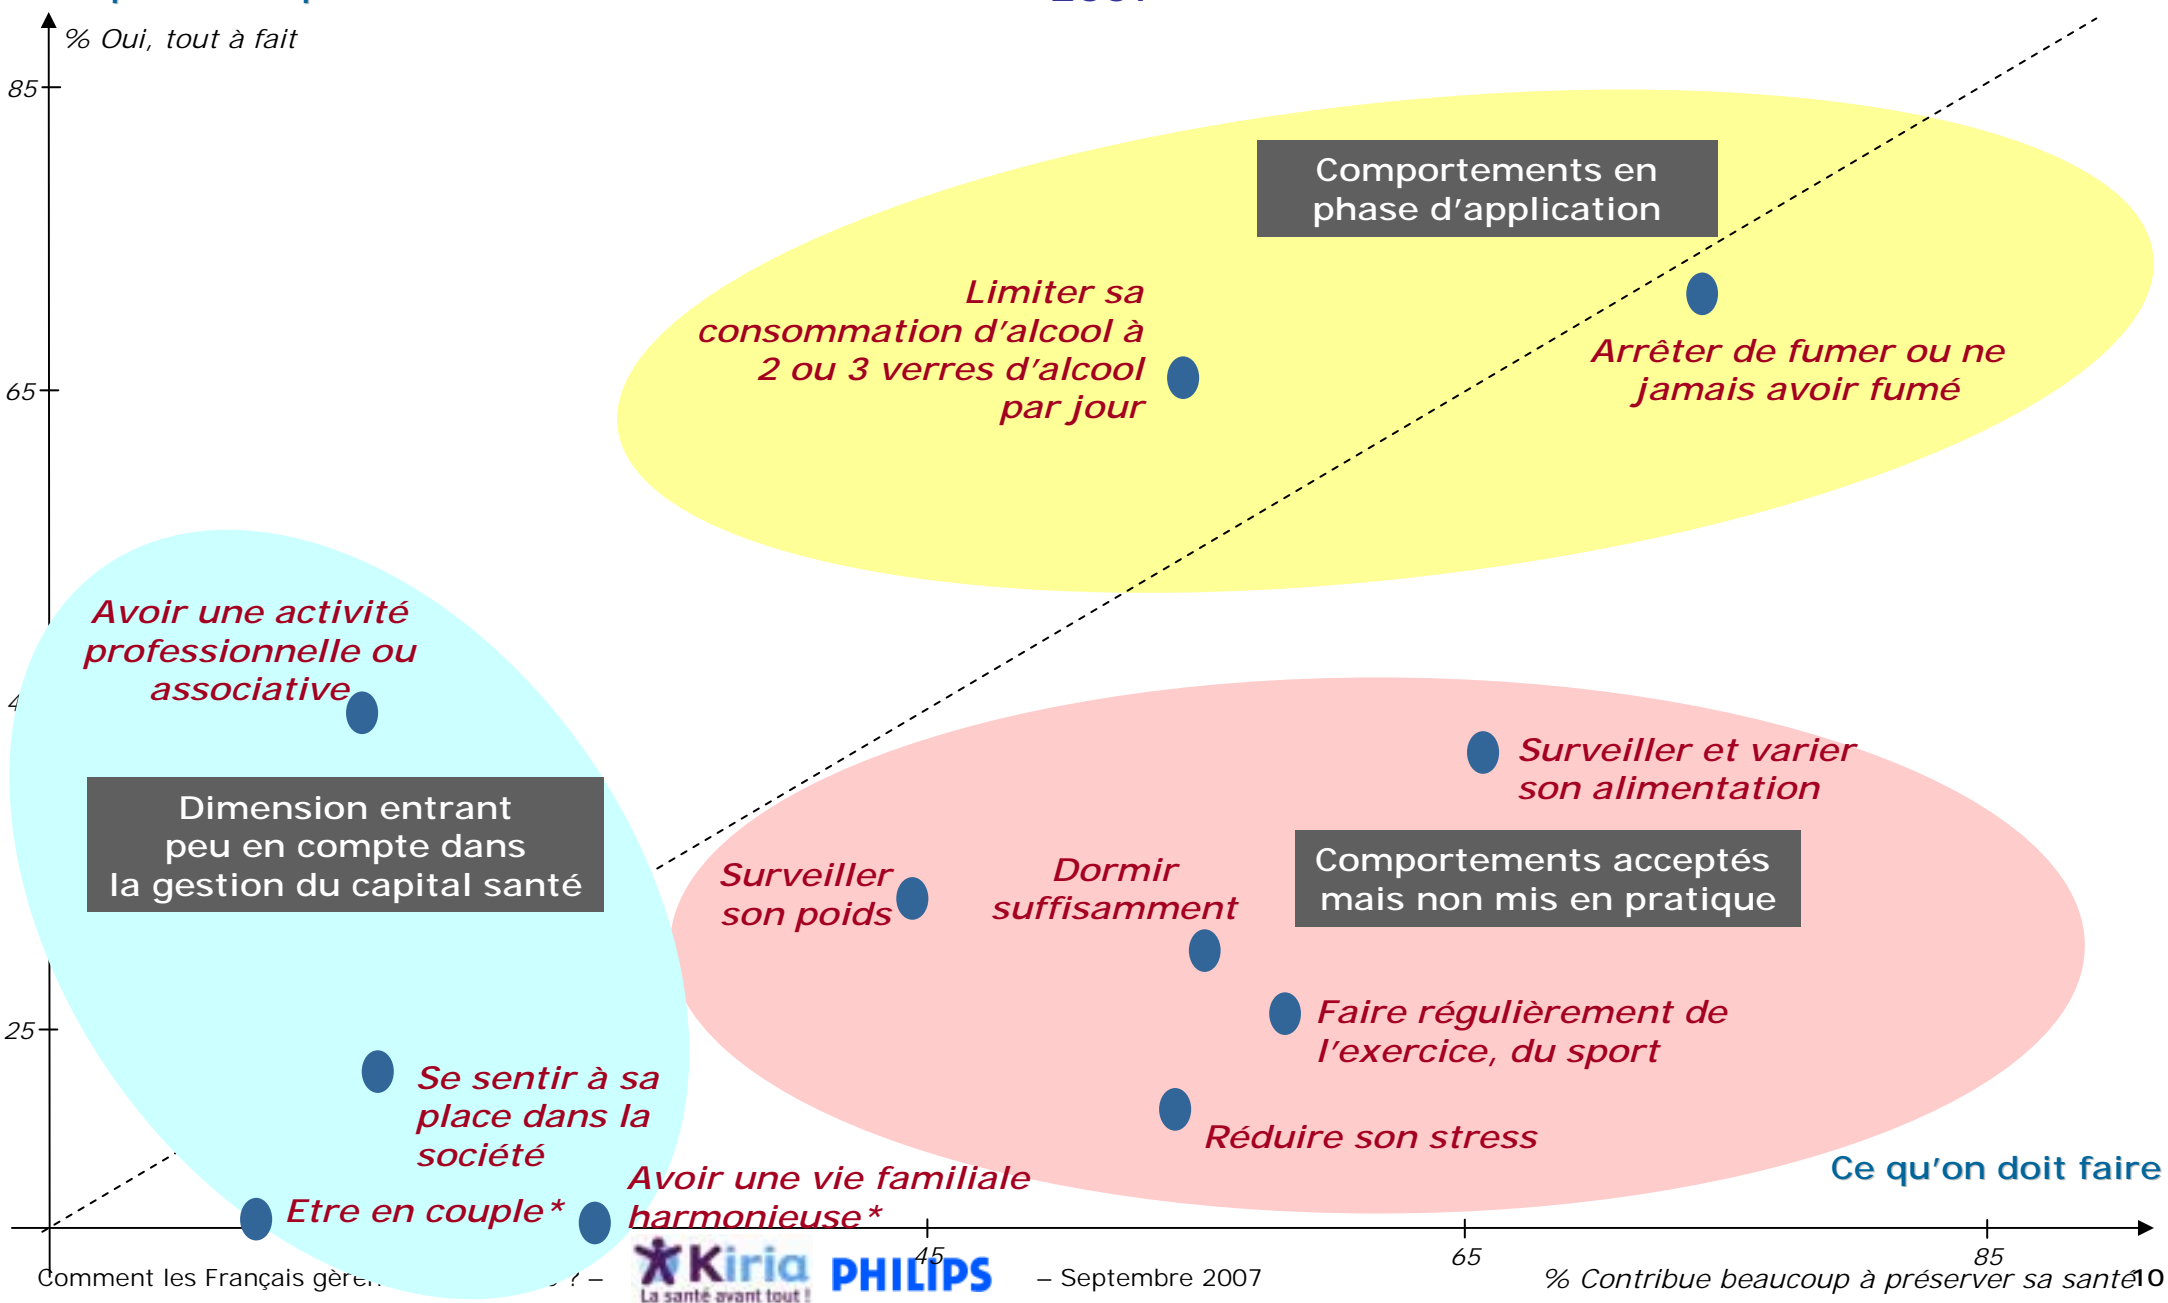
% Oui, tout à fait

85

65

4

25

Comportements en phase d'application

Limiter sa consommation d'alcool à 2 ou 3 verres d'alcool par jour

Arrêter de fumer ou ne jamais avoir fumé

Avoir une activité professionnelle ou associative

Dimension entrant peu en compte dans la gestion du capital santé

Surveiller et varier son alimentation

Comportements acceptés mais non mis en pratique

Surveiller son poids

Dormir suffisamment

Faire régulièrement de l'exercice, du sport

Se sentir à sa place dans la société

Réduire son stress

Ce qu'on doit faire

Avoir une vie familiale harmonieuse*

Etre en couple*

45

65

85

% Contribue beaucoup à préserver sa santé

Comment les Français gère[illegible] ? – Kiria La santé avant tout ! PHILIPS – Septembre 2007

10